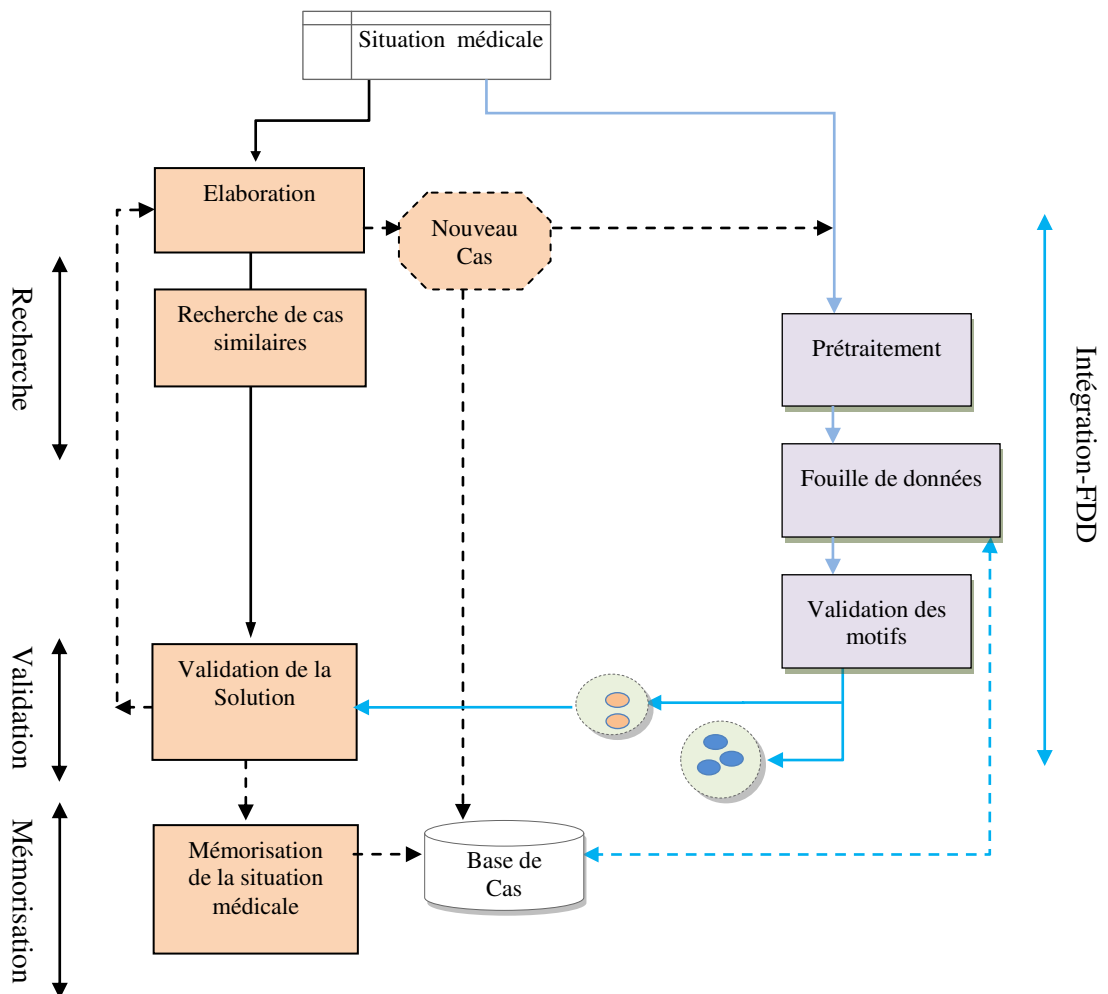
Situation médicale

Elaboration

Nouveau Cas

Recherche de cas similaires

Recherche

Prétraitement

Fouille de données

Validation des motifs

Intégration-FDD

Validation de la Solution

Validation

Mémorisation de la situation médicale

Base de Cas

Mémorisation